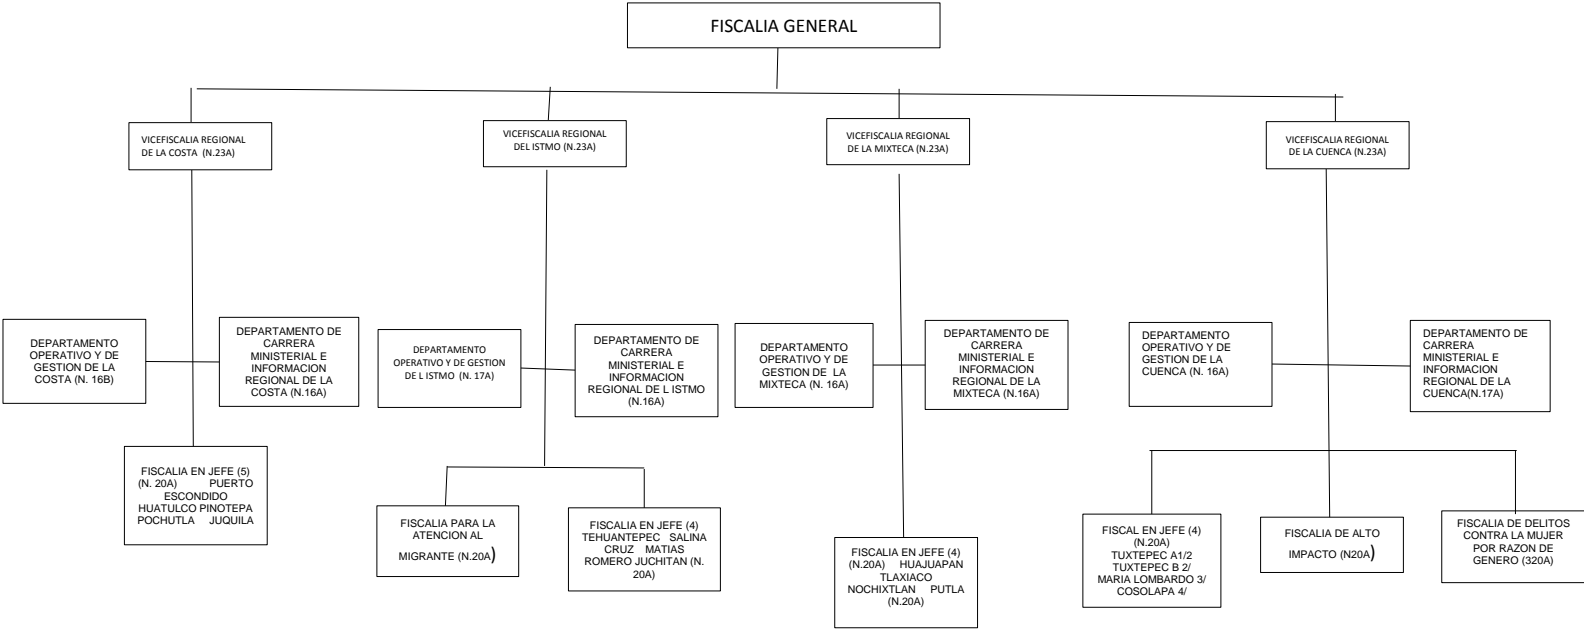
FISCALIA GENERAL

VICEFISCALIA REGIONAL DE LA COSTA (N.23A)

VICEFISCALIA REGIONAL DEL ISTMO (N.23A)

VICEFISCALIA REGIONAL DE LA MIXTECA (N.23A)

VICEFISCALIA REGIONAL DE LA CUENCA (N.23A)

DEPARTAMENTO OPERATIVO Y DE GESTION DE LA COSTA (N. 16B)

DEPARTAMENTO DE CARRERA MINISTERIAL E INFORMACION REGIONAL DE LA COSTA (N.16A)

DEPARTAMENTO OPERATIVO Y DE GESTION DE L ISTMO (N. 17A)

DEPARTAMENTO DE CARRERA MINISTERIAL E INFORMACION REGIONAL DE L ISTMO (N.16A)

DEPARTAMENTO OPERATIVO Y DE GESTION DE LA MIXTECA (N. 16A)

DEPARTAMENTO DE CARRERA MINISTERIAL E INFORMACION REGIONAL DE LA MIXTECA (N.16A)

DEPARTAMENTO OPERATIVO Y DE GESTION DE LA CUENCA (N. 16A)

DEPARTAMENTO DE CARRERA MINISTERIAL E INFORMACION REGIONAL DE LA CUENCA(N.17A)

FISCALIA EN JEFE (5) (N. 20A) PUERTO ESCONDIDO HUATULCO PINOTEPA POCHUTLA JUQUILA

FISCALIA PARA LA ATENCION AL MIGRANTE (N.20A)

FISCALIA EN JEFE (4) TEHUANTEPEC SALINA CRUZ MATIAS ROMERO JUCHITAN (N. 20A)

FISCALIA EN JEFE (4) (N.20A) HUAJUAPAN TLAXIACO NOCHIXTLAN PUTLA (N.20A)

FISCAL EN JEFE (4) (N.20A) TUXTEPEC A1/2 TUXTEPEC B 2/ MARIA LOMBARDO 3/ COSOLAPA 4/

FISCALIA DE ALTO IMPACTO (N20A)

FISCALIA DE DELITOS CONTRA LA MUJER POR RAZON DE GENERO (320A)